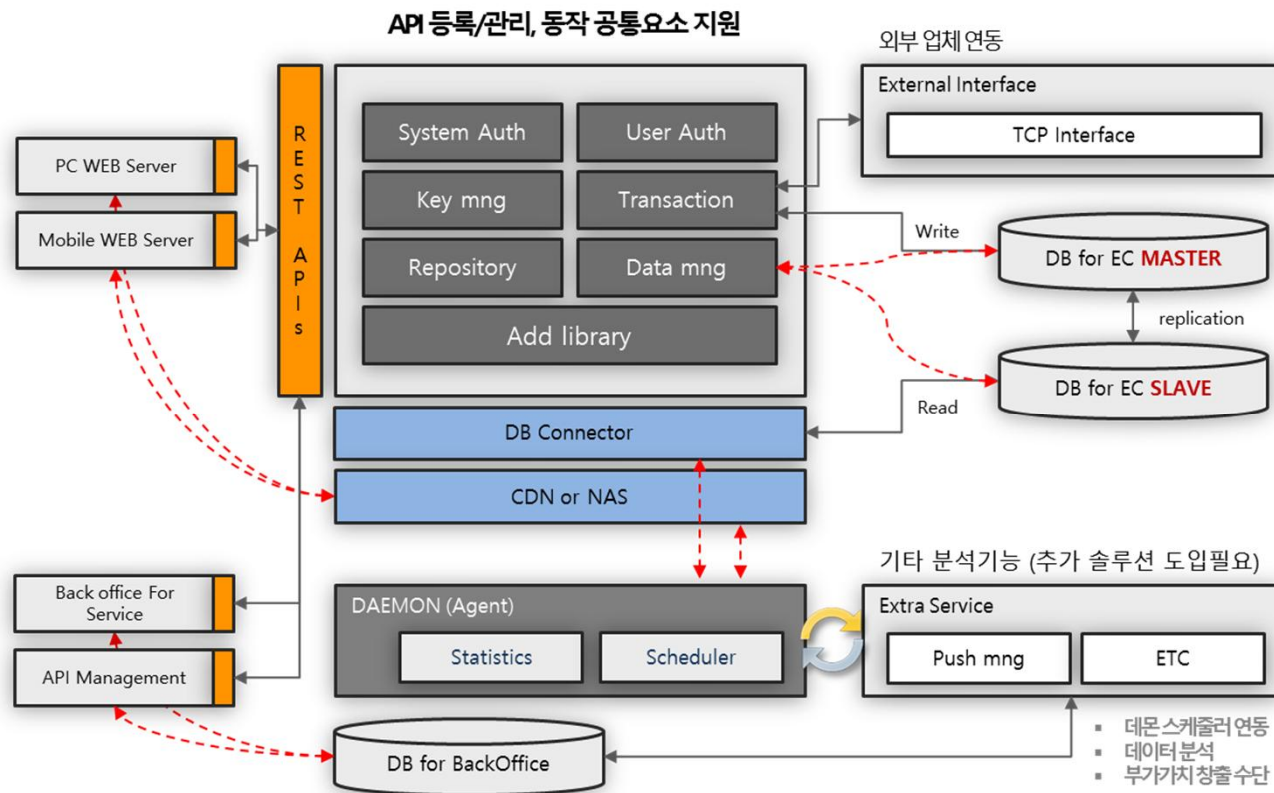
API 등록/관리, 동작 공통요소 지원

외부 업체 연동

External Interface

TCP Interface

PC WEB Server

Mobile WEB Server

REST APIs

System Auth

User Auth

Key mng

Transaction

Repository

Data mng

Add library

Write

DB for EC MASTER

replication

DB for EC SLAVE

Read

DB Connector

CDN or NAS

기타 분석기능 (추가 솔루션 도입필요)

Back office For Service

API Management

DAEMON (Agent)

Statistics

Scheduler

Extra Service

Push mng

ETC

DB for BackOffice

▪ 데몬 스케줄러 연동
▪ 데이터 분석
▪ 부가가치 창출 수단